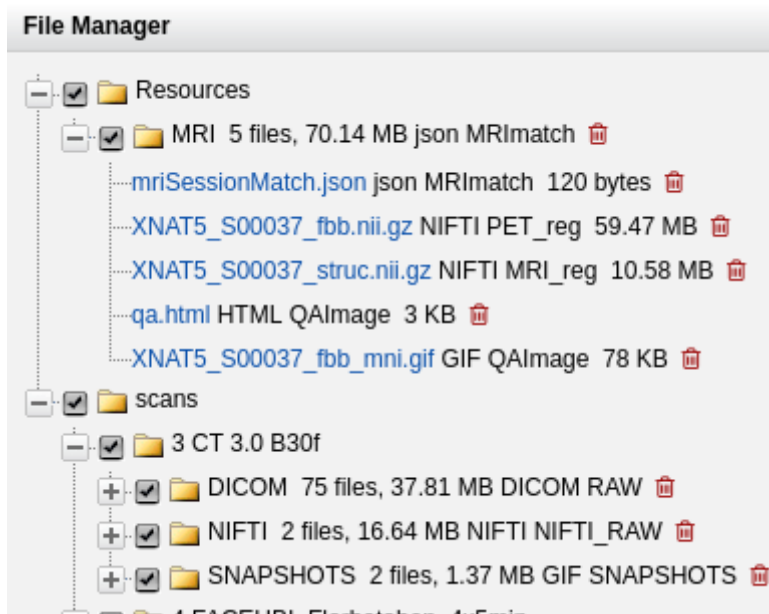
File Manager

Resources

MRI 5 files, 70.14 MB json MRImatch

mriSessionMatch.json json MRImatch 120 bytes

XNAT5_S00037_fbb.nii.gz NIFTI PET_reg 59.47 MB

XNAT5_S00037_struc.nii.gz NIFTI MRI_reg 10.58 MB

qa.html HTML QAImage 3 KB

XNAT5_S00037_fbb_mni.gif GIF QAImage 78 KB

scans

3 CT 3.0 B30f

DICOM 75 files, 37.81 MB DICOM RAW

NIFTI 2 files, 16.64 MB NIFTI NIFTI_RAW

SNAPSHOTS 2 files, 1.37 MB GIF SNAPSHOTS

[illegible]